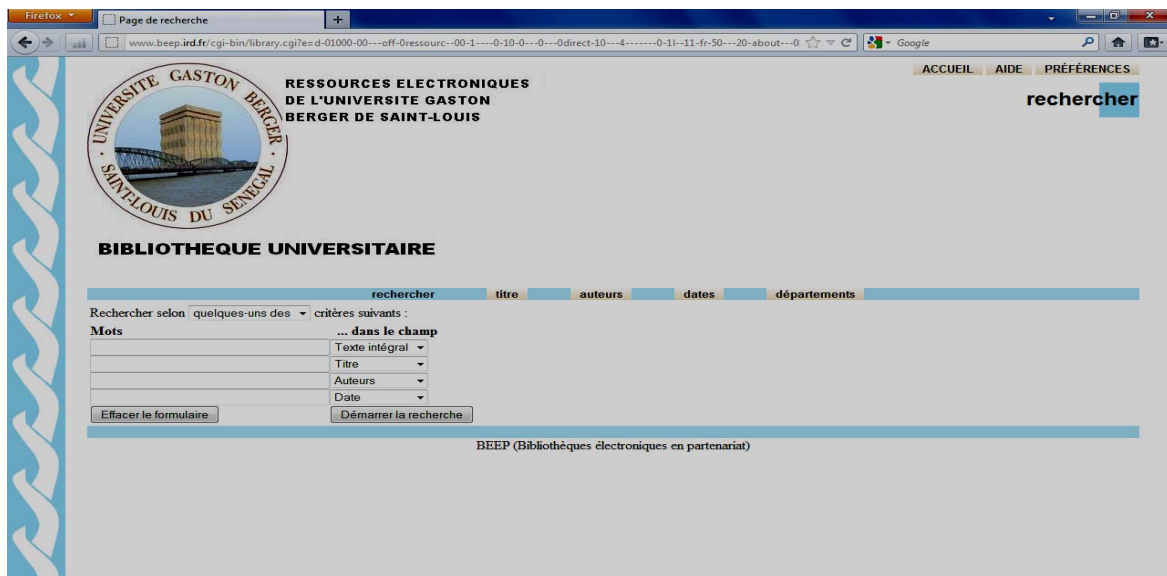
Firefox

Page de recherche

+

www.beep.ird.fr/cgi-bin/library.cgi?e=d-01000-00---off-0ressourc--00-1----0-10-0---0---0direct-10---4-------0-1l--11-fr-50---20-about---0

Google

UNIVERSITE GASTON BERGER · SAINT-LOUIS DU SENEGAL

RESSOURCES ELECTRONIQUES DE L'UNIVERSITE GASTON BERGER DE SAINT-LOUIS

ACCUEIL AIDE PRÉFÉRENCES

rechercher

BIBLIOTHEQUE UNIVERSITAIRE

rechercher titre auteurs dates départements

Rechercher selon quelques-uns des critères suivants :

| Mots | ... dans le champ |
|---|---|
| | Texte intégral |
| | Titre |
| | Auteurs |
| | Date |
| Effacer le formulaire | Démarrer la recherche |

BEEP (Bibliothèques électroniques en partenariat)